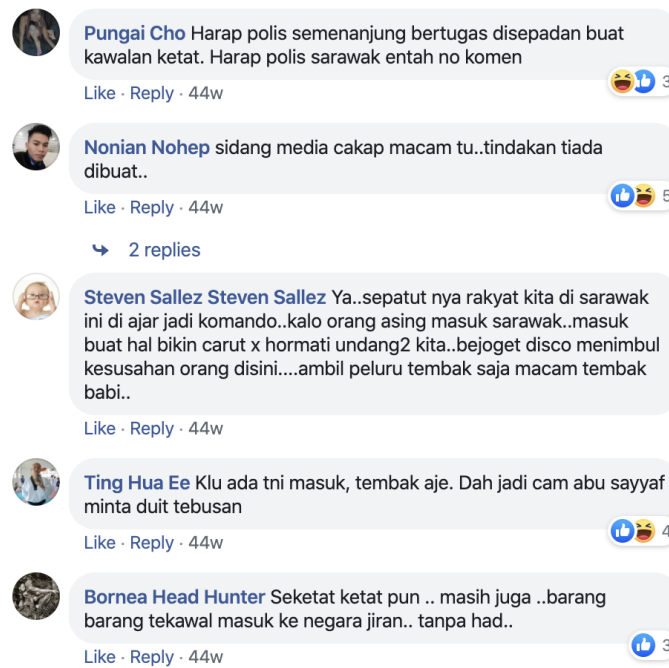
Pungai Cho Harap polis semenanjung bertugas disepadan buat kawalan ketat. Harap polis sarawak entah no komen

Like · Reply · 44w

Nonian Nohep sidang media cakap macam tu..tindakan tiada dibuat..

Like · Reply · 44w

2 replies

Steven Sallez Steven Sallez Ya..sepatut nya rakyat kita di sarawak ini di ajar jadi komando..kalo orang asing masuk sarawak..masuk buat hal bikin carut x hormati undang2 kita..bejoget disco menimbul kesusahan orang disini....ambil peluru tembak saja macam tembak babi..

Like · Reply · 44w

Ting Hua Ee Klu ada tni masuk, tembak aje. Dah jadi cam abu sayyaf minta duit tebusan

Like · Reply · 44w

Bornea Head Hunter Seketat ketat pun .. masih juga ..barang barang tekawal masuk ke negara jiran.. tanpa had..

Like · Reply · 44w